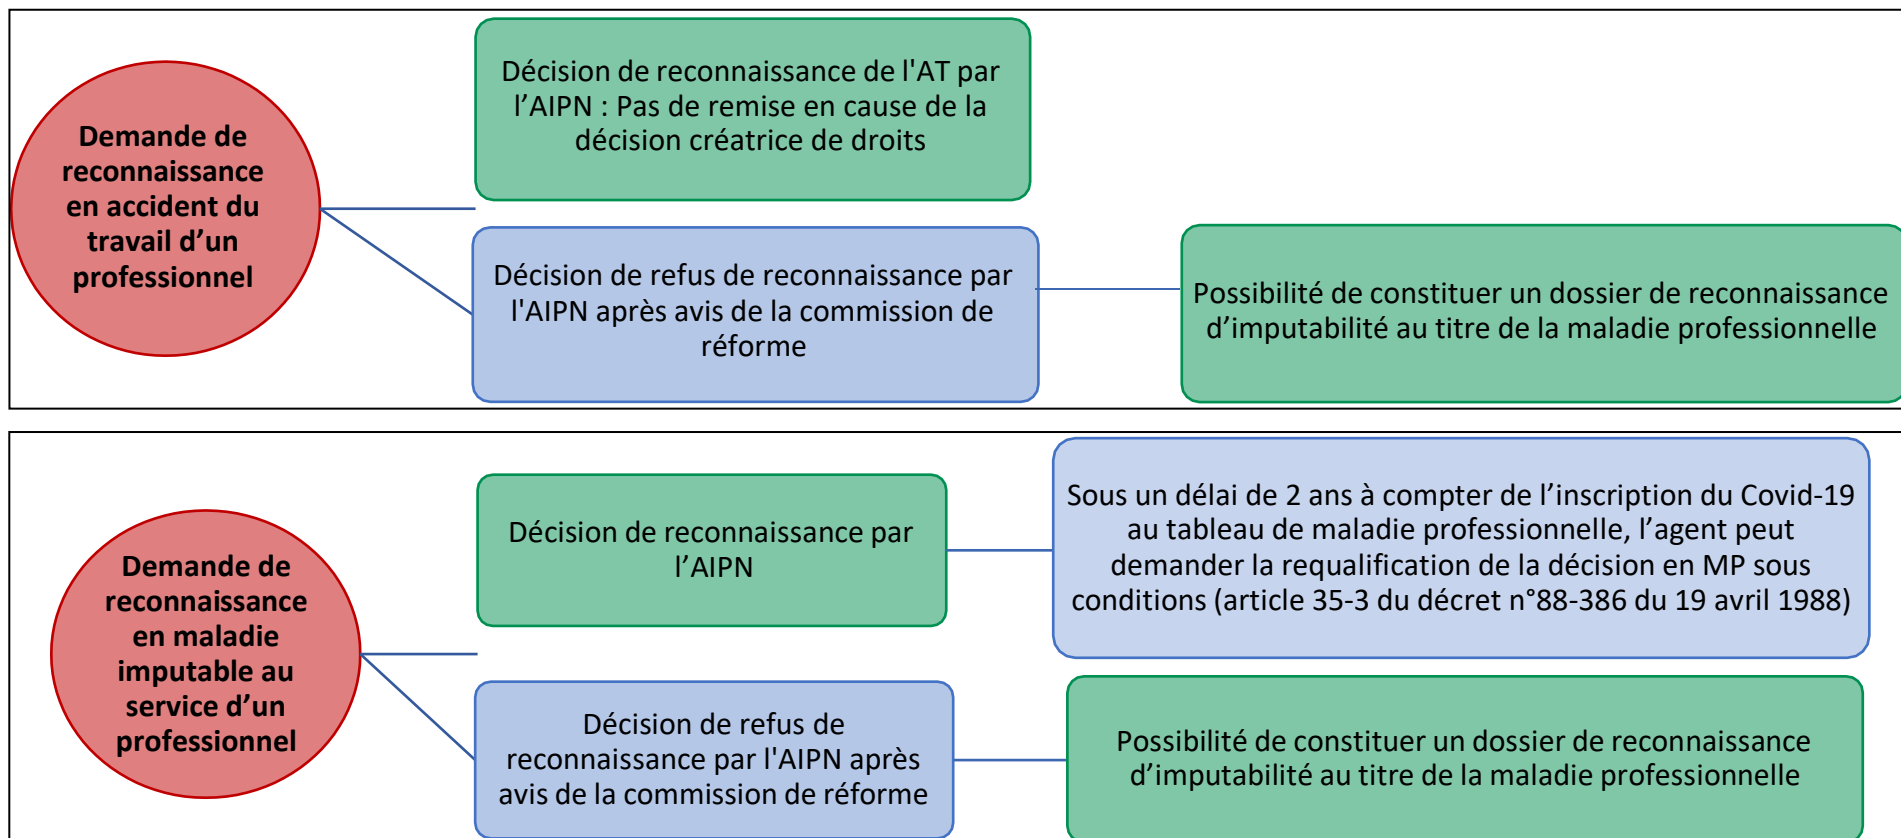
Demande de reconnaissance en accident du travail d’un professionnel

Décision de reconnaissance de l'AT par l’AIPN : Pas de remise en cause de la décision créatrice de droits

Décision de refus de reconnaissance par l'AIPN après avis de la commission de réforme

Possibilité de constituer un dossier de reconnaissance d’imputabilité au titre de la maladie professionnelle

Demande de reconnaissance en maladie imputable au service d’un professionnel

Décision de reconnaissance par l’AIPN

Sous un délai de 2 ans à compter de l’inscription du Covid-19 au tableau de maladie professionnelle, l’agent peut demander la requalification de la décision en MP sous conditions (article 35-3 du décret n°88-386 du 19 avril 1988)

Décision de refus de reconnaissance par l'AIPN après avis de la commission de réforme

Possibilité de constituer un dossier de reconnaissance d’imputabilité au titre de la maladie professionnelle